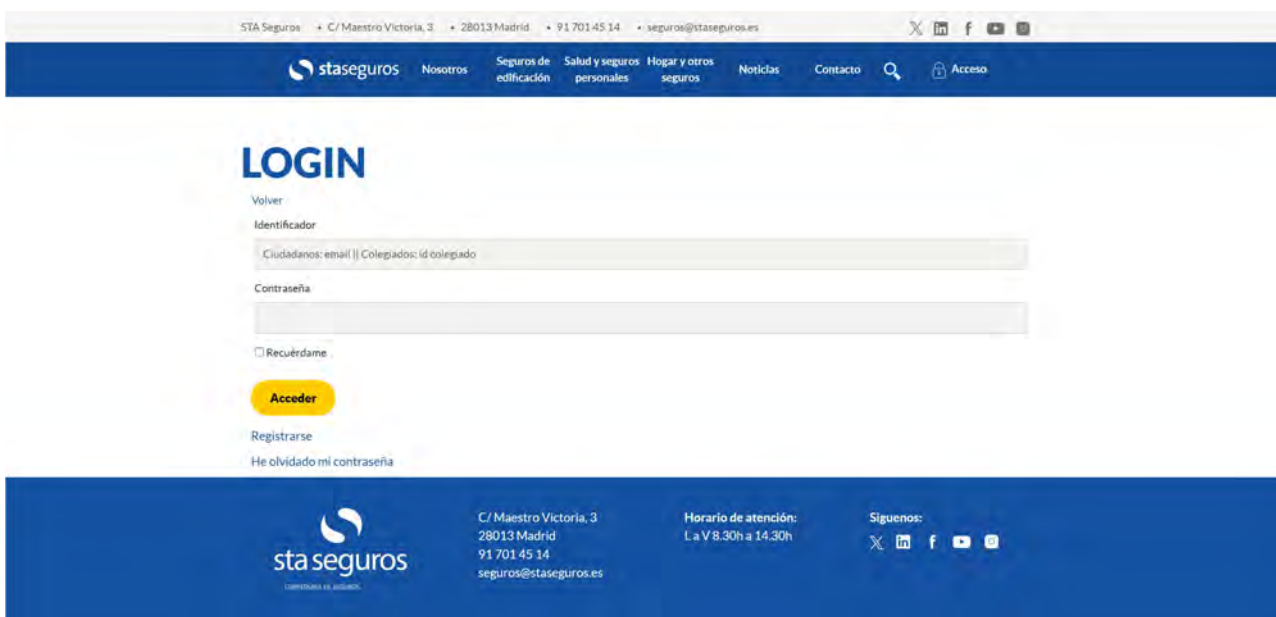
STA Seguros • C/ Maestro Victoria, 3 • 28013 Madrid • 91 701 45 14 • seguros@staseguros.es

staseguros Nosotros Seguros de edificación Salud y seguros personales Hogar y otros seguros Noticias Contacto Acceso

LOGIN

Volver

Identificador

Ciudadanos: email || Colegiados: id colegiado

Contraseña

Recuérdame

Acceder

Registrarse

He olvidado mi contraseña

sta seguros
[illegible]

C/ Maestro Victoria, 3
28013 Madrid
91 701 45 14
seguros@staseguros.es

Horario de atención:
L a V 8.30h a 14.30h

Siguenos: